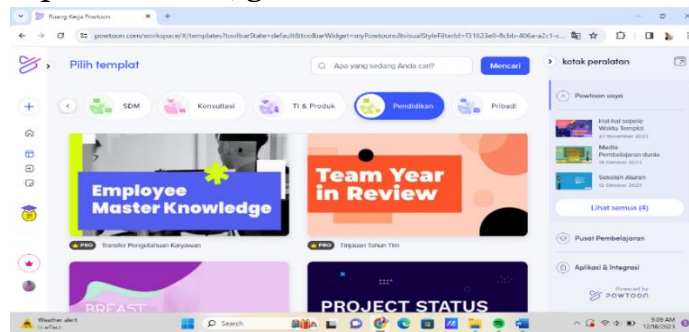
Ruang Kerja Powtoon
powtoon.com/workspace/#/templates?toolbarState=defaultToolbarWidget=myPowtoons&visualStyleFilterId=f31623e0-8cbb-406a-a2c1-c...
Pilih templat
Apa yang sedang Anda cari?
Mencari
kotak peralatan
SDM
Konsultasi
TI & Produk
Pendidikan
Pribadi
Powtoon saya
Hal-hal seperti Waktu Templat
27 November 2023
Media Pembelajaran dunia
16 Oktober 2023
Sekolah Alairan
12 Oktober 2023
Lihat semua (4)
Pusat Pembelajaran
Aplikasi & Integrasi
Powered by POWTOON
Employee Master Knowledge
PRO Transfer Pengetahuan Karyawan
Team Year in Review
PRO Tinjauan Tahun Tim
BREAST
PROJECT STATUS
Weather alert
In effect
Search
9:09 AM
12/18/2023